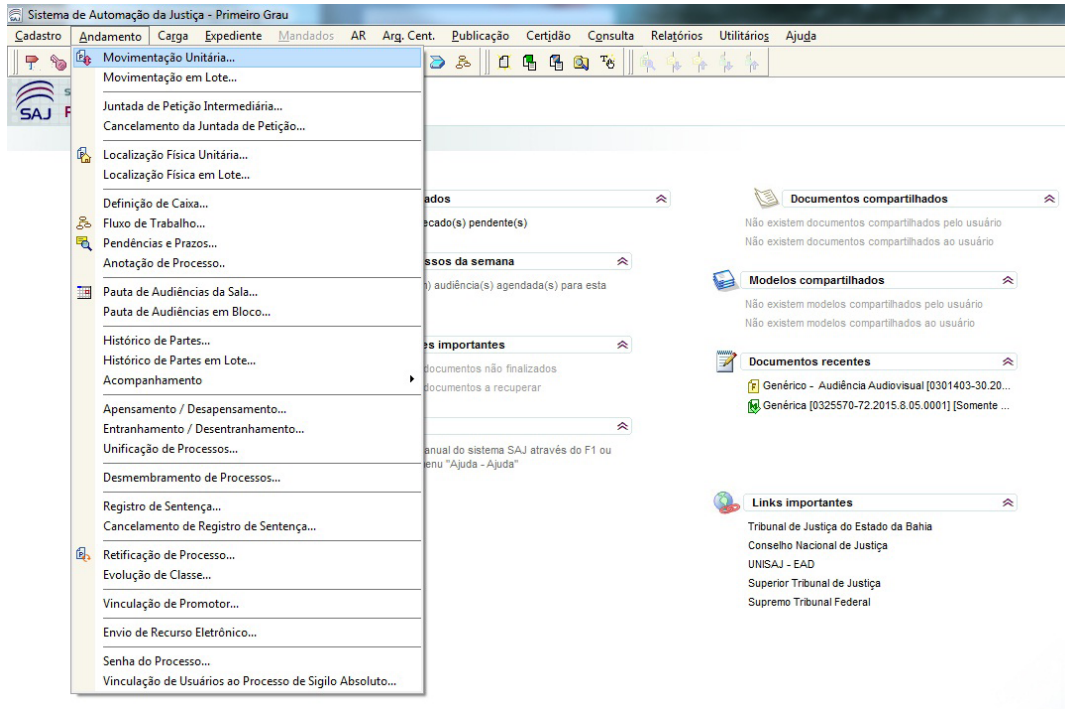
Sistema de Automação da Justiça - Primeiro Grau

Cadastro Andamento Carga Expediente Mandados AR Arq. Cent. Publicação Certidão Consulta Relatórios Utilitários Ajuda

SAJ

Movimentação Unitária...
Movimentação em Lote...

Juntada de Petição Intermediária...
Cancelamento da Juntada de Petição...

Localização Física Unitária...
Localização Física em Lote...

Definição de Caixa...
Fluxo de Trabalho...
Pendências e Prazos...
Anotação de Processo..

Pauta de Audiências da Sala...
Pauta de Audiências em Bloco...

Histórico de Partes...
Histórico de Partes em Lote...
Acompanhamento

Apensamento / Desapensamento...
Entranhamento / Desentranhamento...
Unificação de Processos...

Desmembramento de Processos...

Registro de Sentença...
Cancelamento de Registro de Sentença...

Retificação de Processo...
Evolução de Classe...

Vinculação de Promotor...

Envio de Recurso Eletrônico...

Senha do Processo...
Vinculação de Usuários ao Processo de Sigilo Absoluto...

ados
ecado(s) pendente(s)

ssos da semana
) audiência(s) agendada(s) para esta

es importantes
documentos não finalizados
documentos a recuperar

anual do sistema SAJ através do F1 ou
enu "Ajuda - Ajuda"

Documentos compartilhados
Não existem documentos compartilhados pelo usuário
Não existem documentos compartilhados ao usuário

Modelos compartilhados
Não existem modelos compartilhados pelo usuário
Não existem modelos compartilhados ao usuário

Documentos recentes
Genérico - Audiência Audiovisual [0301403-30.20...
Genérica [0325570-72.2015.8.05.0001] [Somente ...

Links importantes
Tribunal de Justiça do Estado da Bahia
Conselho Nacional de Justiça
UNISAJ - EAD
Superior Tribunal de Justiça
Supremo Tribunal Federal